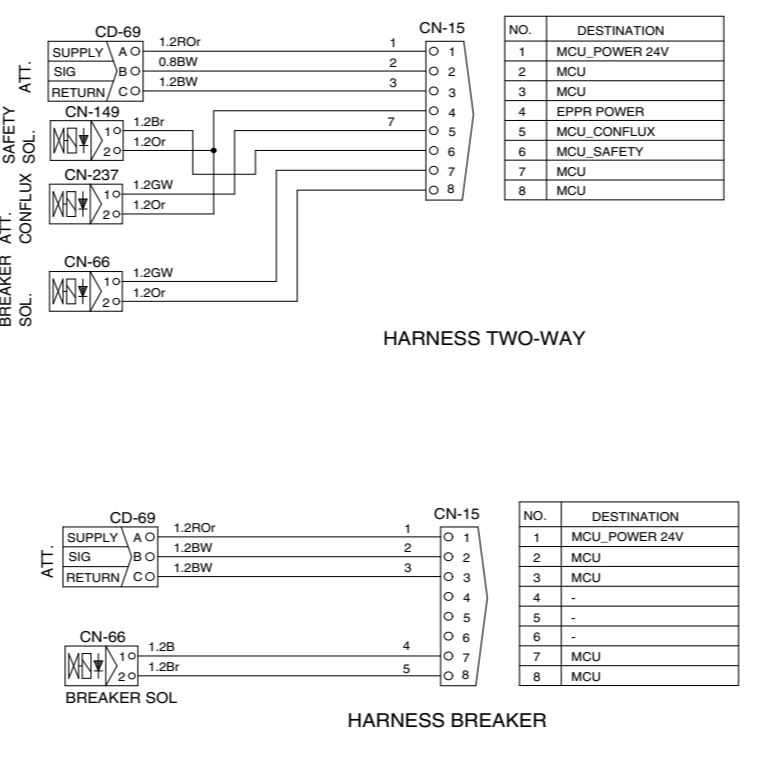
CD-69

ATT.

SUPPLY A
SIG B
RETURN C

1.2ROr
0.8BW
1.2BW

CN-15

1
2
3
7

1
2
3
4
5
6
7
8

SAFETY SOL.

CN-149
1
2
1.2Br
1.2Or

CONFLUX ATT.

CN-237
1
2
1.2GW
1.2Or

BREAKER SOL.

CN-66
1
2
1.2GW
1.2Or

| NO. | DESTINATION |
|---|---|
| 1 | MCU_POWER 24V |
| 2 | MCU |
| 3 | MCU |
| 4 | EPPR POWER |
| 5 | MCU_CONFLUX |
| 6 | MCU_SAFETY |
| 7 | MCU |
| 8 | MCU |

HARNESS TWO-WAY

CD-69

ATT.

SUPPLY A
SIG B
RETURN C

1.2ROr
1.2BW
1.2BW

CN-15

1
2
3
4
5

1
2
3
4
5
6
7
8

CN-66
1
2
1.2B
1.2Br

BREAKER SOL

| NO. | DESTINATION |
|---|---|
| 1 | MCU_POWER 24V |
| 2 | MCU |
| 3 | MCU |
| 4 | - |
| 5 | - |
| 6 | - |
| 7 | MCU |
| 8 | MCU |

HARNESS BREAKER